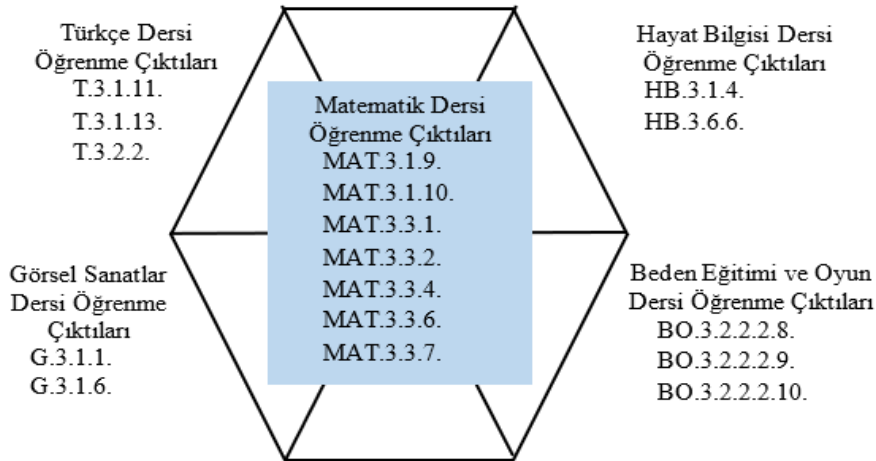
Türkçe Dersi Öğrenme Çıktıları
T.3.1.11.
T.3.1.13.
T.3.2.2.

Hayat Bilgisi Dersi Öğrenme Çıktıları
HB.3.1.4.
HB.3.6.6.

Matematik Dersi Öğrenme Çıktıları
MAT.3.1.9.
MAT.3.1.10.
MAT.3.3.1.
MAT.3.3.2.
MAT.3.3.4.
MAT.3.3.6.
MAT.3.3.7.

Görsel Sanatlar Dersi Öğrenme Çıktıları
G.3.1.1.
G.3.1.6.

Beden Eğitimi ve Oyun Dersi Öğrenme Çıktıları
BO.3.2.2.2.8.
BO.3.2.2.2.9.
BO.3.2.2.2.10.